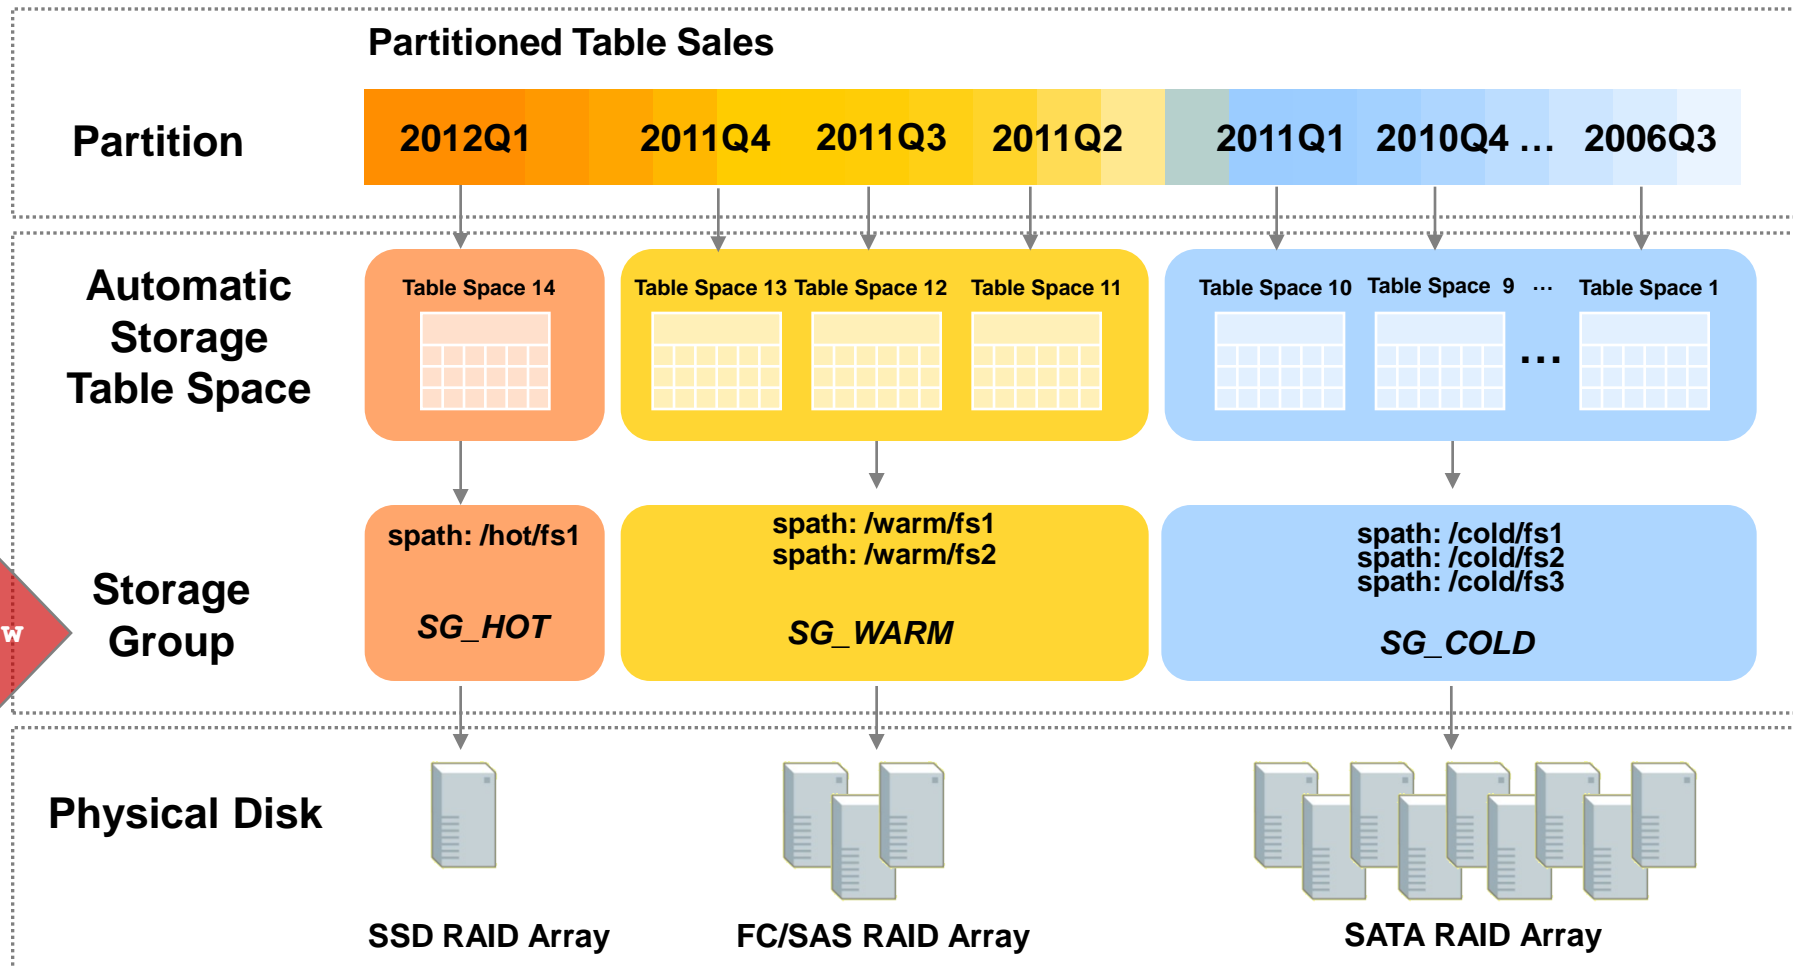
Partitioned Table Sales

Partition

2012Q1 2011Q4 2011Q3 2011Q2 2011Q1 2010Q4 … 2006Q3

Automatic Storage Table Space

Table Space 14

Table Space 13 Table Space 12 Table Space 11

Table Space 10 Table Space 9 … Table Space 1

…

Storage Group

w

spath: /hot/fs1

SG_HOT

spath: /warm/fs1
spath: /warm/fs2

SG_WARM

spath: /cold/fs1
spath: /cold/fs2
spath: /cold/fs3

SG_COLD

Physical Disk

SSD RAID Array

FC/SAS RAID Array

SATA RAID Array